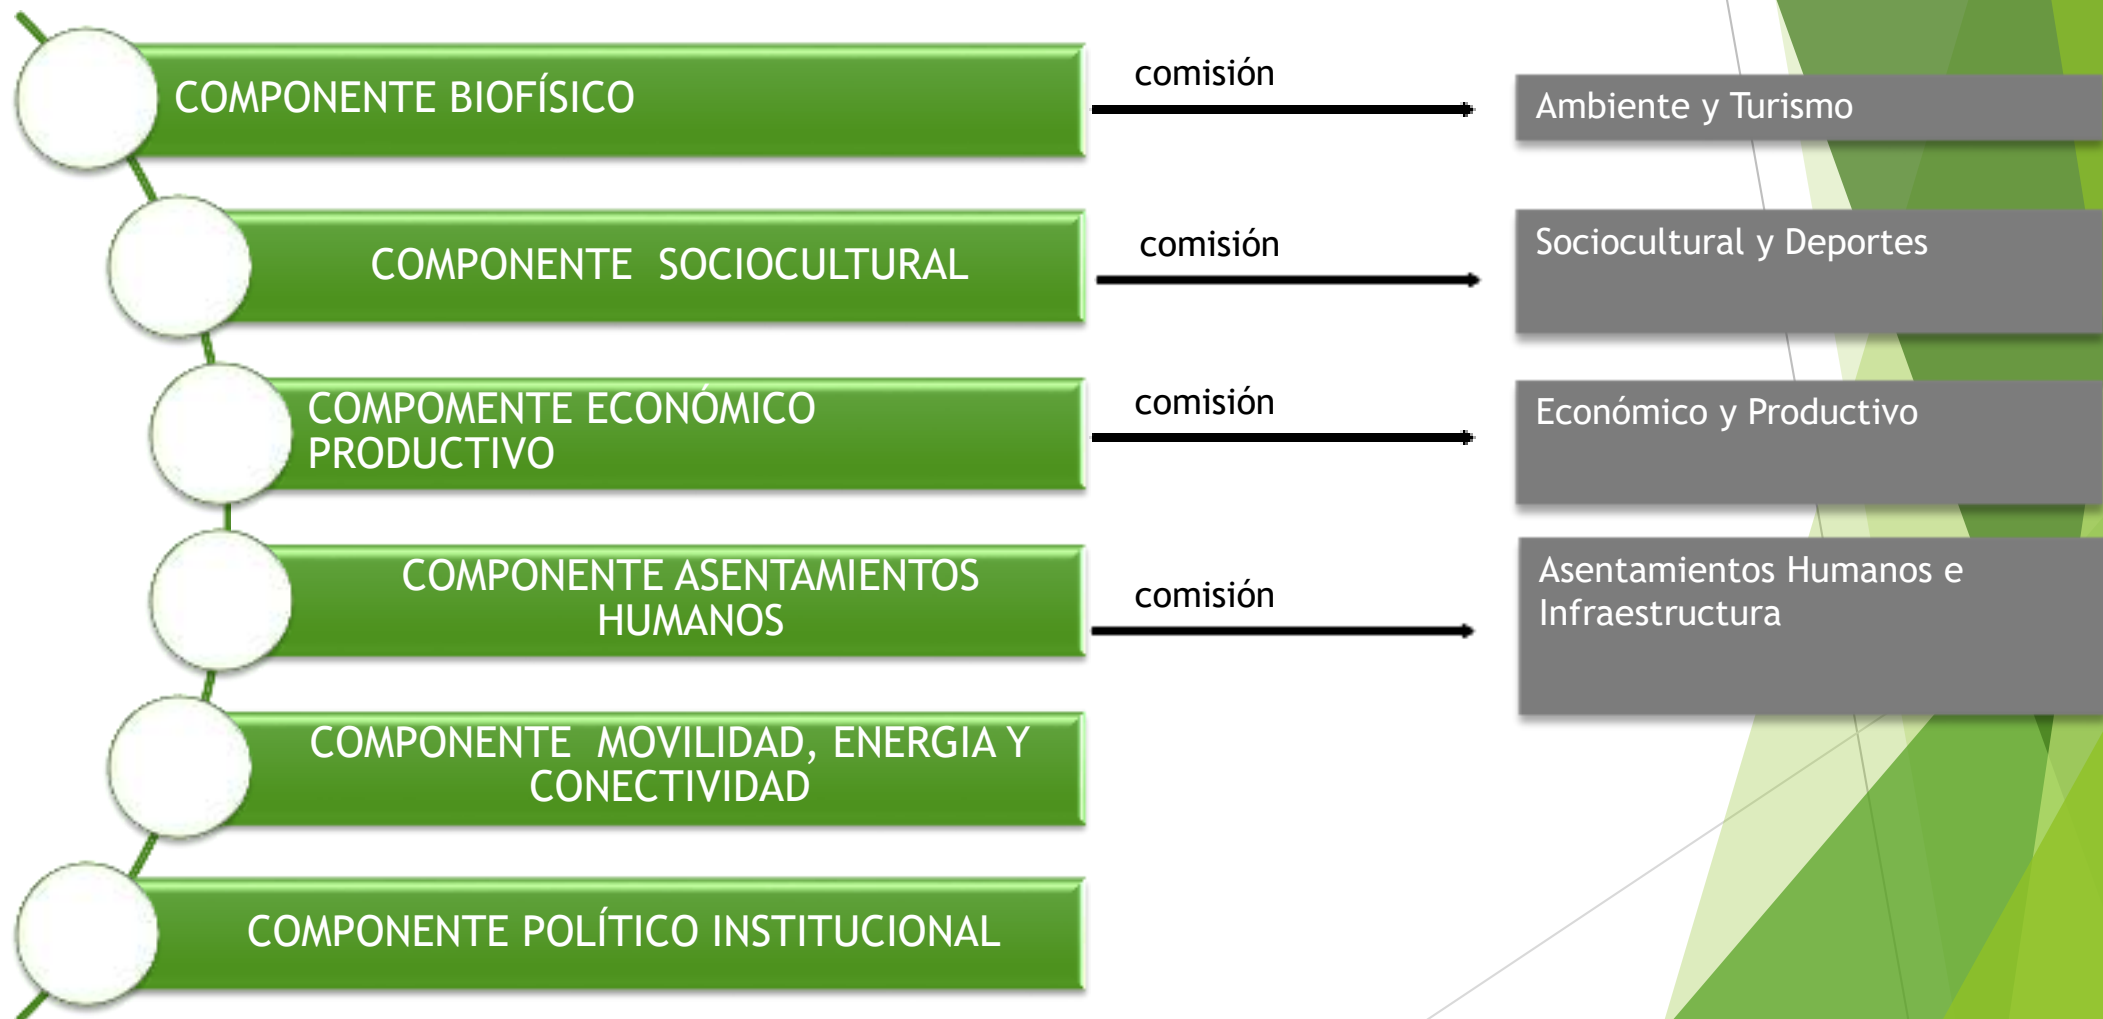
COMPONENTE BIOFÍSICO

comisión

Ambiente y Turismo

COMPONENTE SOCIOCULTURAL

comisión

Sociocultural y Deportes

COMPOMENTE ECONÓMICO PRODUCTIVO

comisión

Económico y Productivo

COMPONENTE ASENTAMIENTOS HUMANOS

comisión

Asentamientos Humanos e Infraestructura

COMPONENTE MOVILIDAD, ENERGIA Y CONECTIVIDAD

COMPONENTE POLÍTICO INSTITUCIONAL